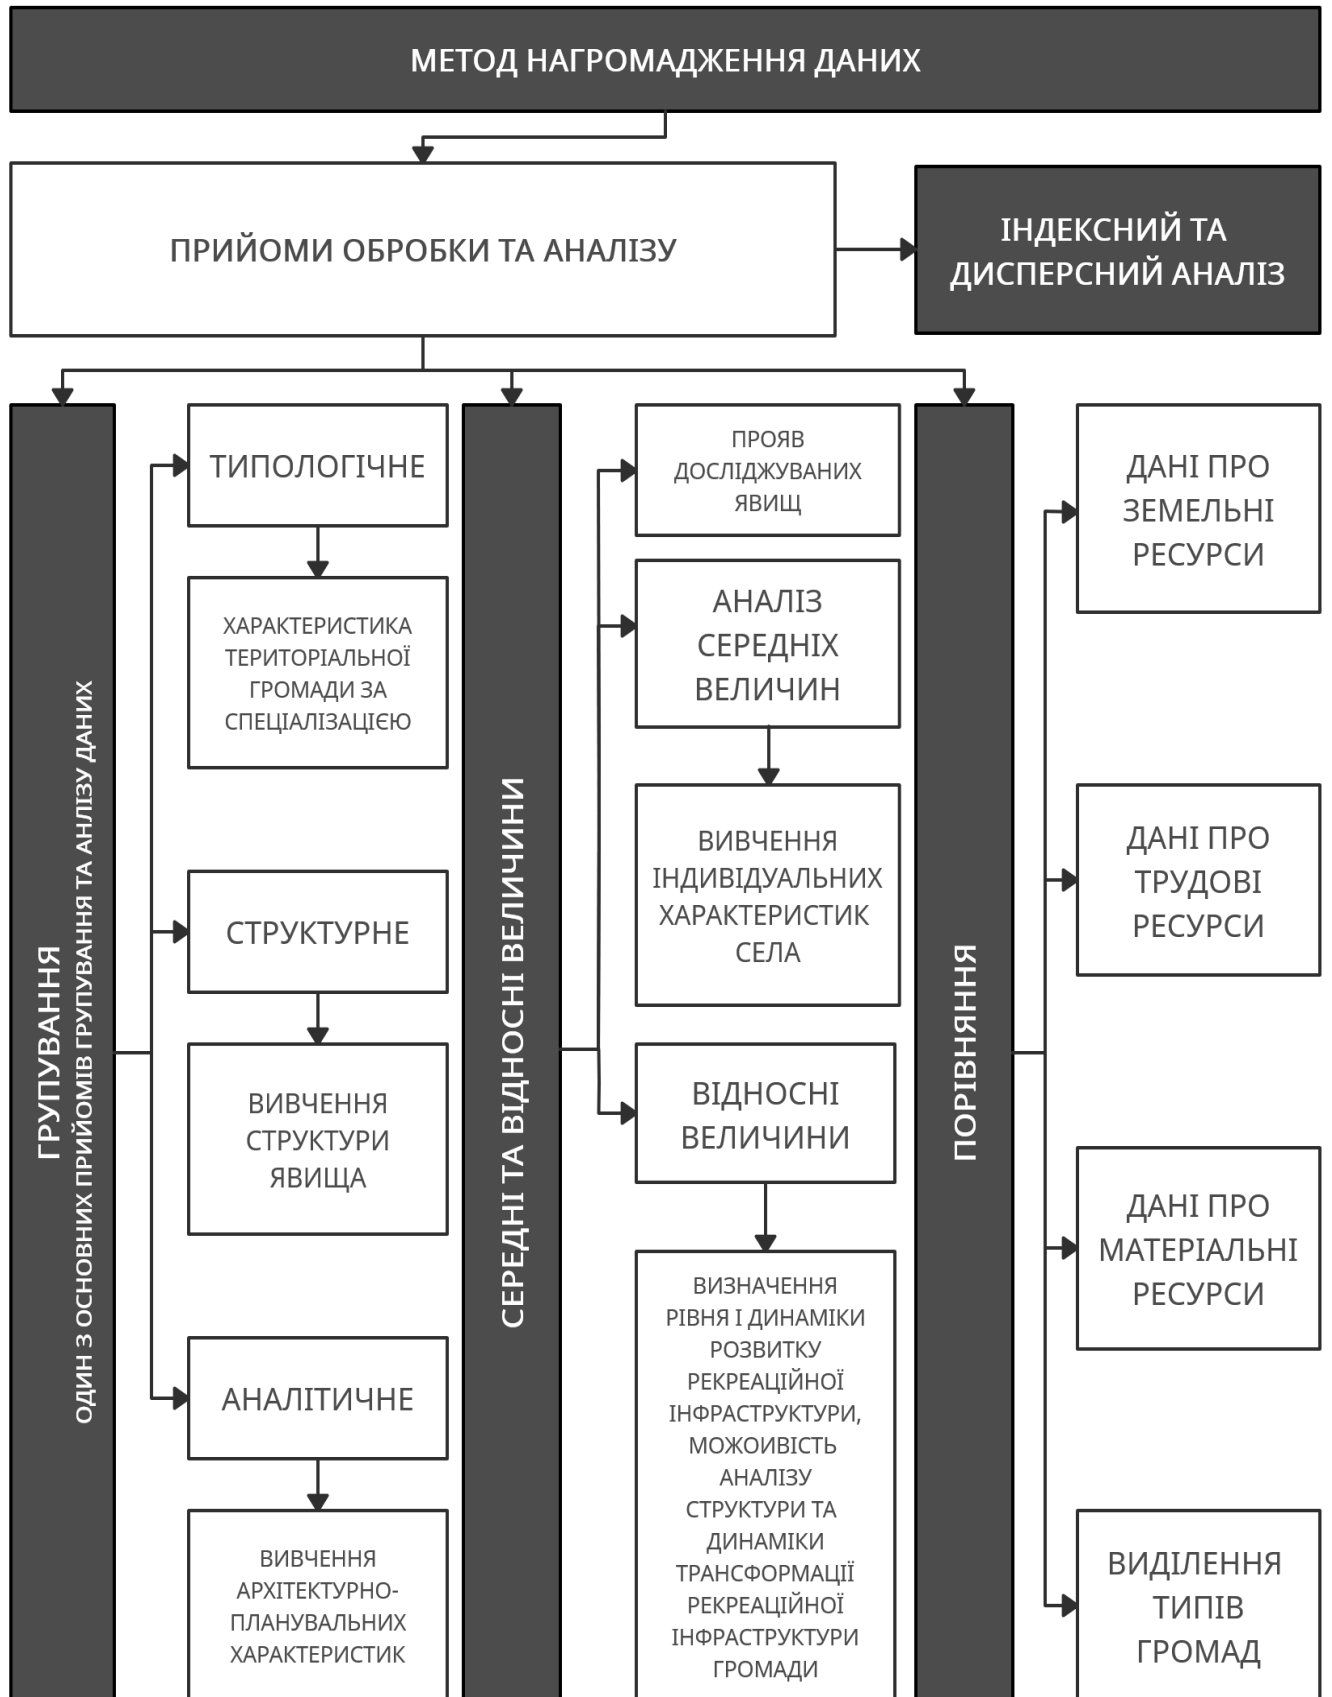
МЕТОД НАГРОМАДЖЕННЯ ДАНИХ

ПРИЙОМИ ОБРОБКИ ТА АНАЛІЗУ

ІНДЕКСНИЙ ТА ДИСПЕРСНИЙ АНАЛІЗ

ГРУПУВАННЯ
ОДИН З ОСНОВНИХ ПРИЙОМІВ ГРУПУВАННЯ ТА АНЛІЗУ ДАНИХ

ТИПОЛОГІЧНЕ

ХАРАКТЕРИСТИКА ТЕРИТОРІАЛЬНОЇ ГРОМАДИ ЗА СПЕЦІАЛІЗАЦІЄЮ

СТРУКТУРНЕ

ВИВЧЕННЯ СТРУКТУРИ ЯВИЩА

АНАЛІТИЧНЕ

ВИВЧЕННЯ АРХІТЕКТУРНО-ПЛАНУВАЛЬНИХ ХАРАКТЕРИСТИК

СЕРЕДНІ ТА ВІДНОСНІ ВЕЛИЧИНИ

ПРОЯВ ДОСЛІДЖУВАНИХ ЯВИЩ

АНАЛІЗ СЕРЕДНІХ ВЕЛИЧИН

ВИВЧЕННЯ ІНДИВІДУАЛЬНИХ ХАРАКТЕРИСТИК СЕЛА

ВІДНОСНІ ВЕЛИЧИНИ

ВИЗНАЧЕННЯ РІВНЯ І ДИНАМІКИ РОЗВИТКУ РЕКРЕАЦІЙНОЇ ІНФРАСТРУКТУРИ, МОЖОИВІСТЬ АНАЛІЗУ СТРУКТУРИ ТА ДИНАМІКИ ТРАНСФОРМАЦІЇ РЕКРЕАЦІЙНОЇ ІНФРАСТРУКТУРИ ГРОМАДИ

ПОРІВНЯННЯ

ДАНІ ПРО ЗЕМЕЛЬНІ РЕСУРСИ

ДАНІ ПРО ТРУДОВІ РЕСУРСИ

ДАНІ ПРО МАТЕРІАЛЬНІ РЕСУРСИ

ВИДІЛЕННЯ ТИПІВ ГРОМАД